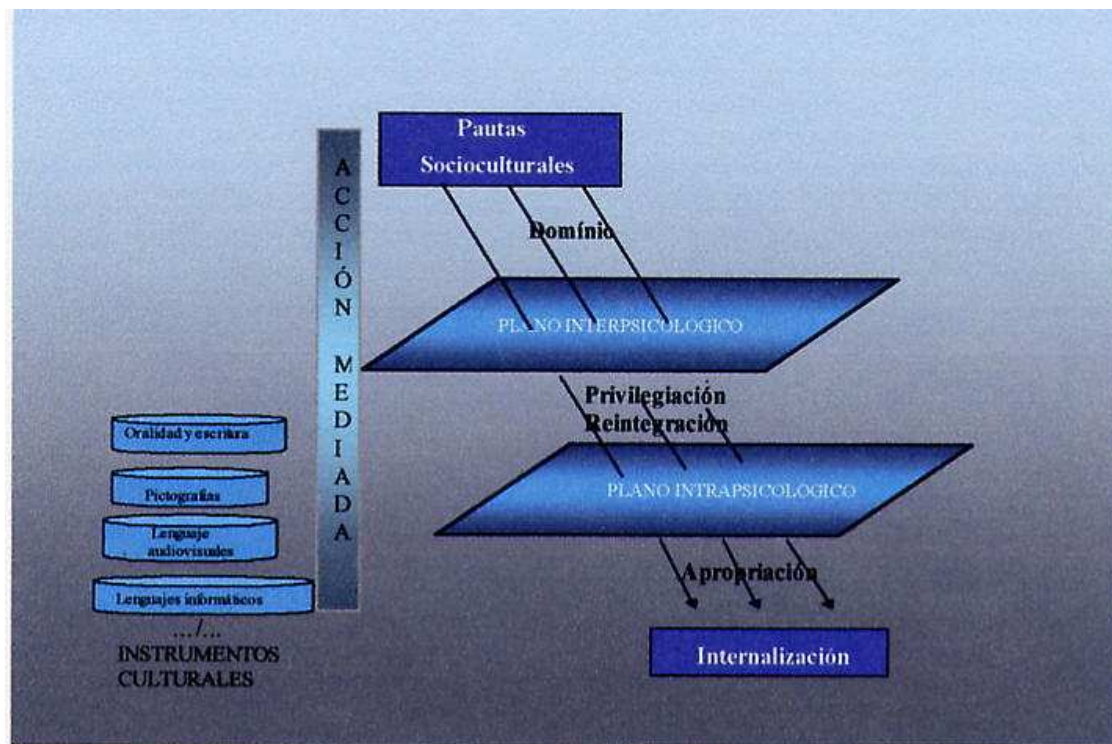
Pautas Socioculturales

ACCIÓN MEDIADA

Domínio

PLANO INTERPSICOLOGICO

Privilegiación
Reintegración

PLANO INTRAPSICOLOGICO

Apropriación

Internalización

Oralidad y escritura

Pictografías

Lenguaje audiovisuales

Lenguajes informáticos

…/…

INSTRUMENTOS CULTURALES